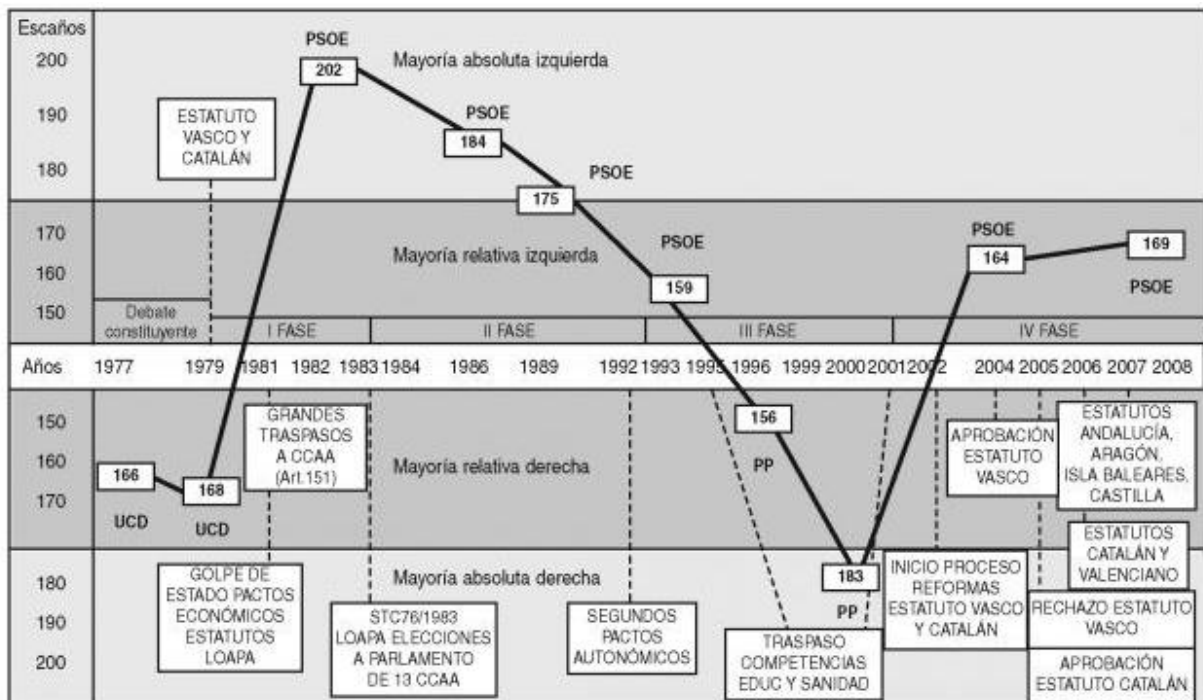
Escaños
200
190
180
170
160
150

PSOE
202
Mayoría absoluta izquierda

ESTATUTO VASCO Y CATALÁN

PSOE
184

PSOE
175

Mayoría relativa izquierda

PSOE
159

PSOE
164

169
PSOE

Debate constituyente
I FASE
II FASE
III FASE
IV FASE

Años 1977 1979 1981 1982 1983 1984 1986 1989 1992 1993 1995 1996 1999 2000 2001 2002 2004 2005 2006 2007 2008

150
160
170
180
190
200

166
UCD
168
UCD

GRANDES TRASPASOS A CCAA (Art.151)

Mayoría relativa derecha

156
PP

APROBACIÓN ESTATUTO VASCO

ESTATUTOS ANDALUCÍA, ARAGÓN, ISLA BALEARES, CASTILLA

ESTATUTOS CATALÁN Y VALENCIANO

Mayoría absoluta derecha

183
PP

GOLPE DE ESTADO PACTOS ECONÓMICOS ESTATUTOS LOAPA

STC76/1983 LOAPA ELECCIONES A PARLAMENTO DE 13 CCAA

SEGUNDOS PACTOS AUTONÓMICOS

TRASPASO COMPETENCIAS EDUC Y SANIDAD

INICIO PROCESO REFORMAS ESTATUTO VASCO Y CATALÁN

RECHAZO ESTATUTO VASCO

APROBACIÓN ESTATUTO CATALÁN